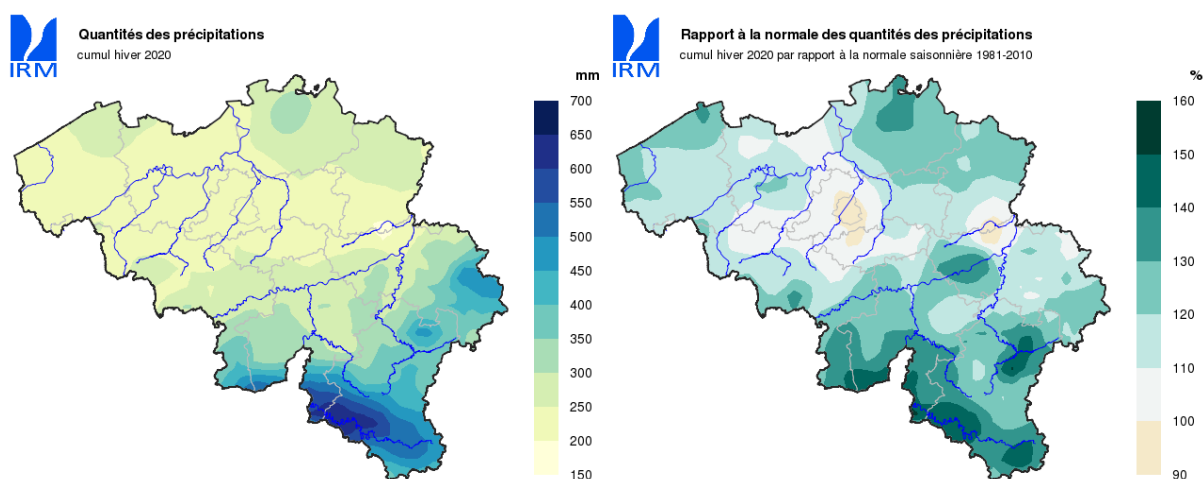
IRM

Quantités des précipitations
cumul hiver 2020

mm
700
650
600
550
500
450
400
350
300
250
200
150

IRM

Rapport à la normale des quantités des précipitations
cumul hiver 2020 par rapport à la normale saisonnière 1981-2010

%
160
150
140
130
120
110
100
90